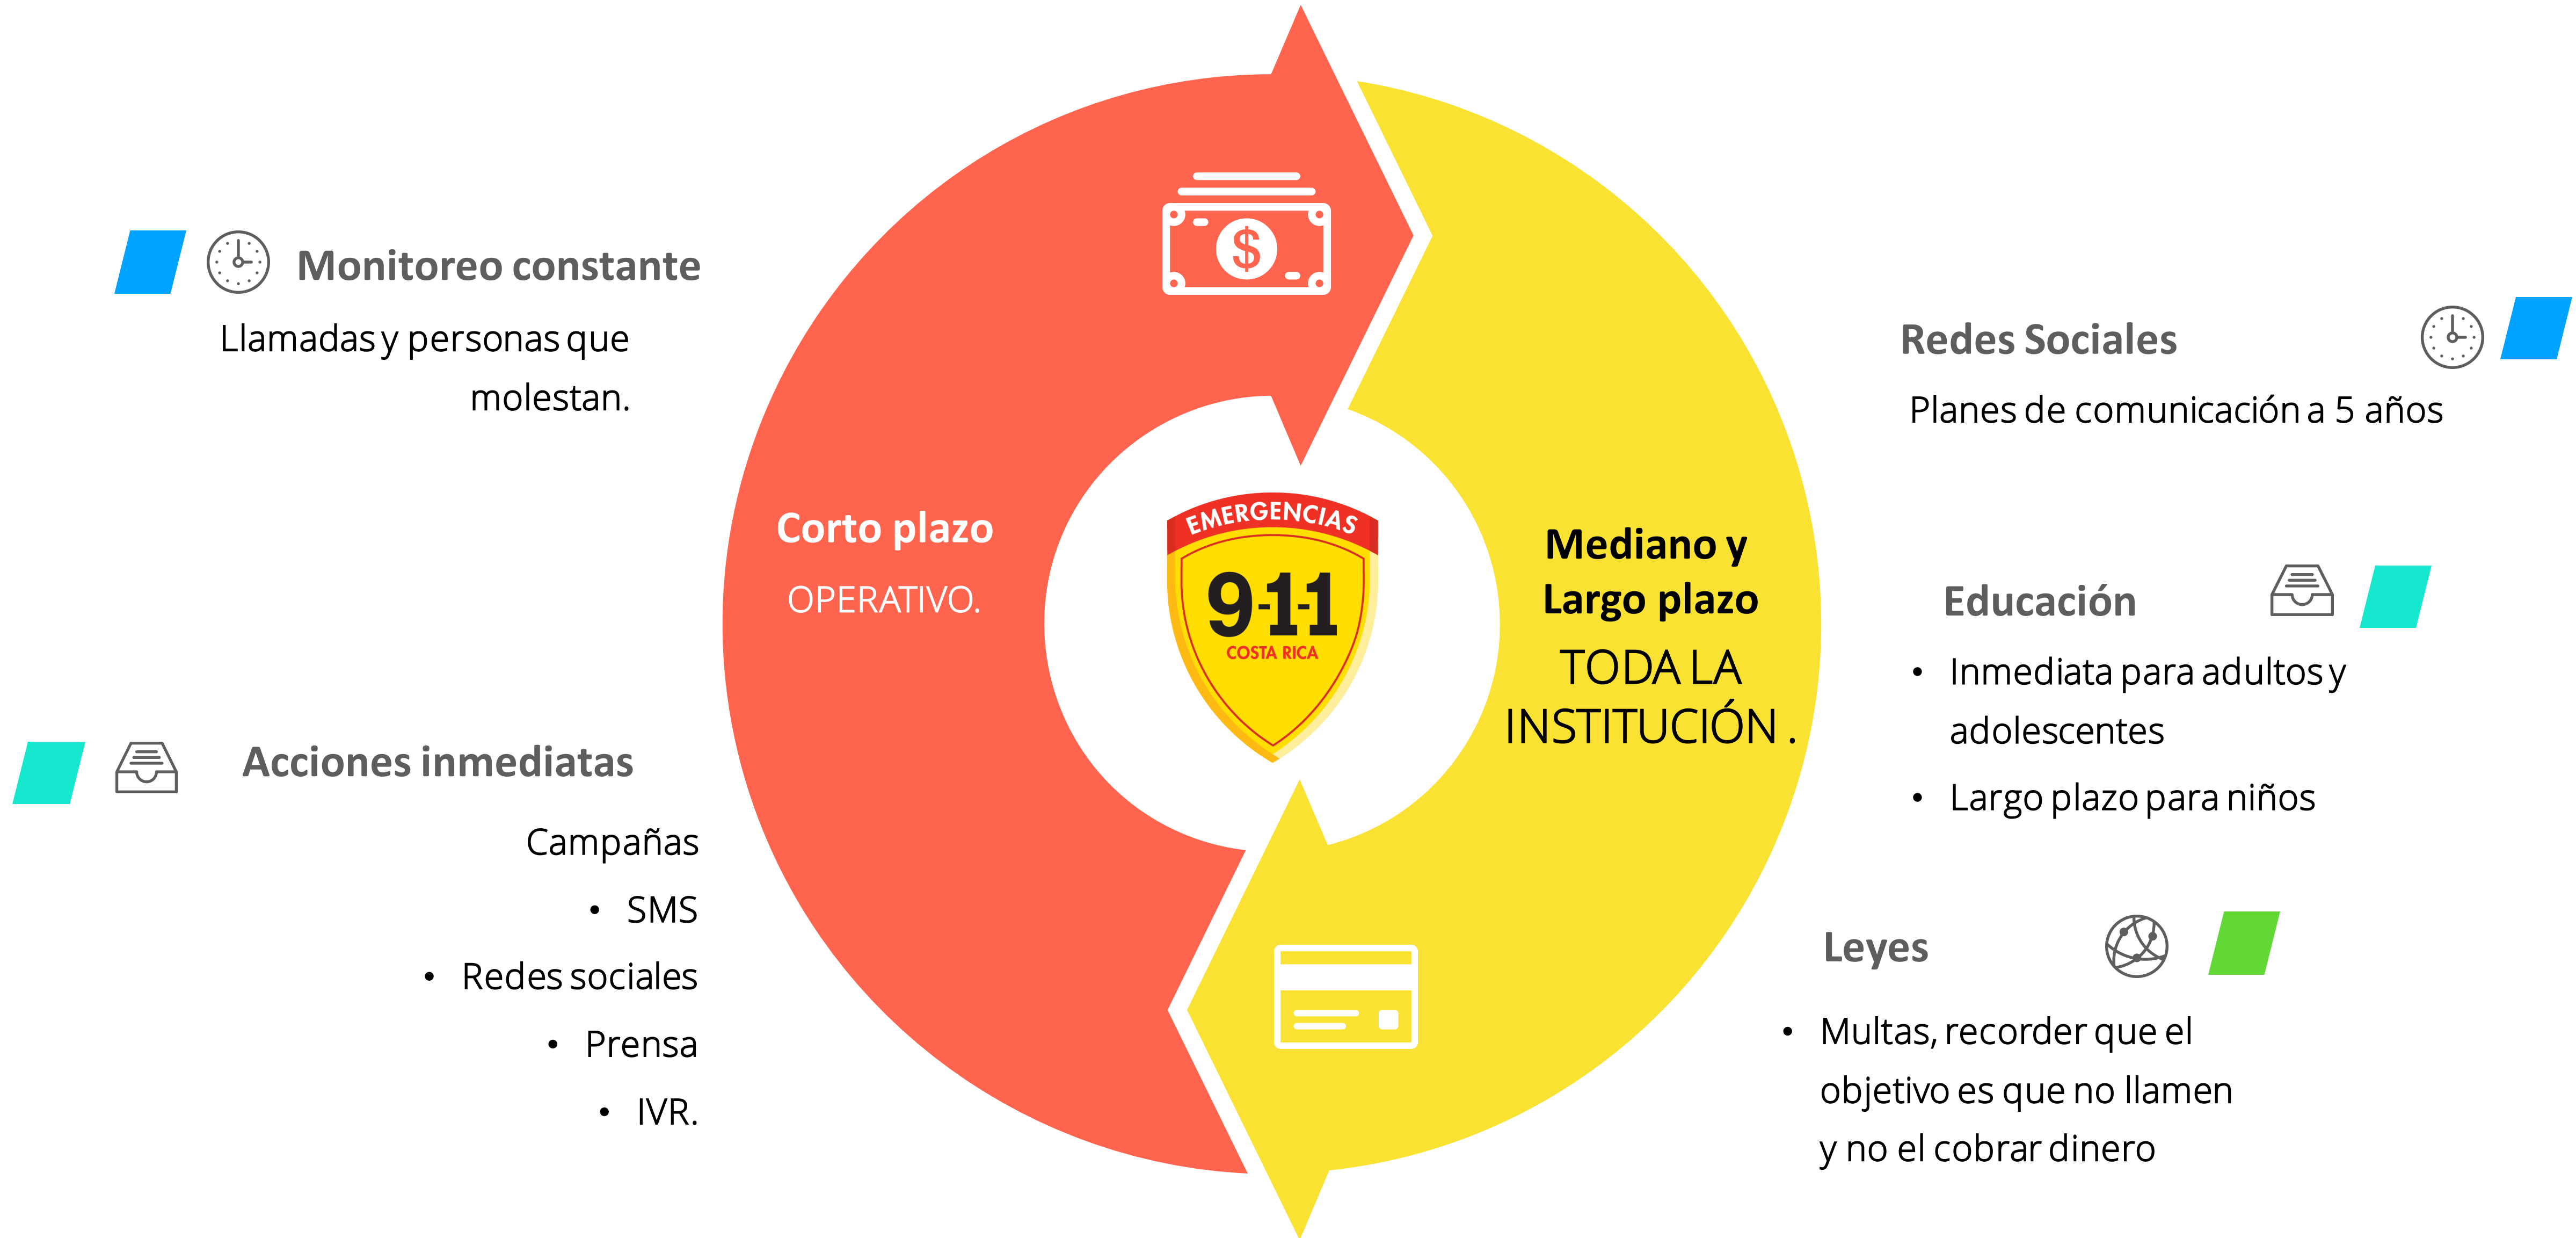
Monitoreo constante

Llamadas y personas que molestan.

Acciones inmediatas

Campañas

- SMS
- Redes sociales
- Prensa
- IVR.

Corto plazo

OPERATIVO.

EMERGENCIAS
9-1-1
COSTA RICA

Mediano y Largo plazo

TODA LA INSTITUCIÓN .

Redes Sociales

Planes de comunicación a 5 años

Educación

- Inmediata para adultos y adolescentes
- Largo plazo para niños

Leyes

- Multas, recorder que el objetivo es que no llamen y no el cobrar dinero